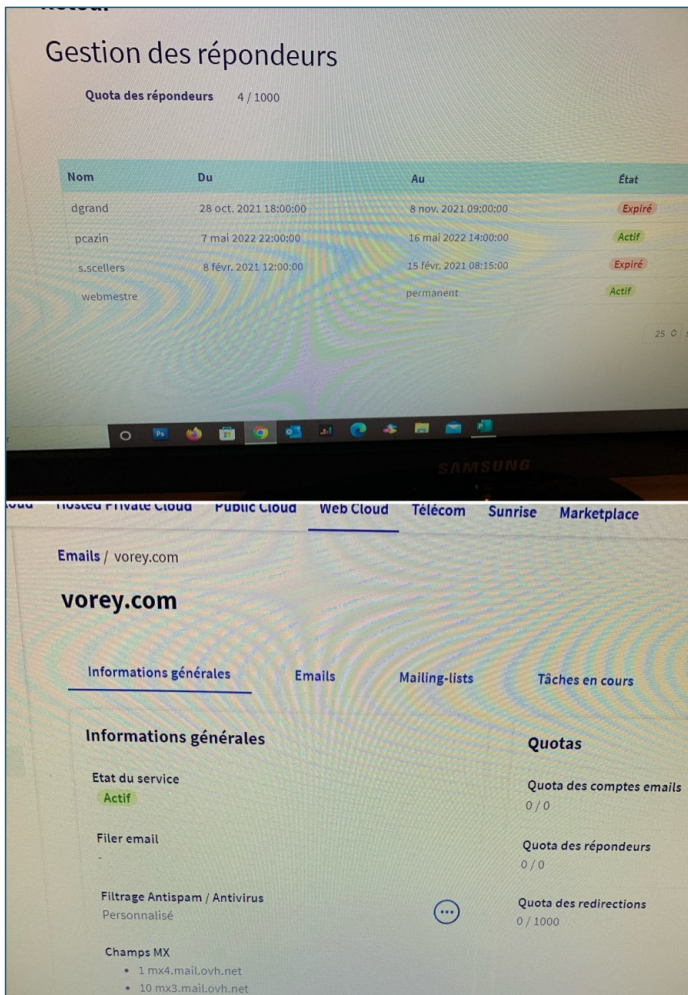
Gestion des répondeurs

Quota des répondeurs 4 / 1000

| Nom | Du | Au | État |
|---|---|---|---|
| dgrand | 28 oct. 2021 18:00:00 | 8 nov. 2021 09:00:00 | Expiré |
| pcazin | 7 mai 2022 22:00:00 | 16 mai 2022 14:00:00 | Actif |
| s.scellers | 8 févr. 2021 12:00:00 | 15 févr. 2021 08:15:00 | Expiré |
| webmestre | | permanent | Actif |

25

SAMSUNG

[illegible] Public Cloud Web Cloud Télécom Sunrise Marketplace

Emails / vorey.com

vorey.com

Informations générales Emails Mailing-lists Tâches en cours

Informations générales

Etat du service
Actif

Filer email
-

Filtrage Antispam / Antivirus
Personnalisé

Champs MX
• 1 mx4.mail.ovh.net
• 10 mx3.mail.ovh.net

Quotas

Quota des comptes emails
0 / 0

Quota des répondeurs
0 / 0

Quota des redirections
0 / 1000